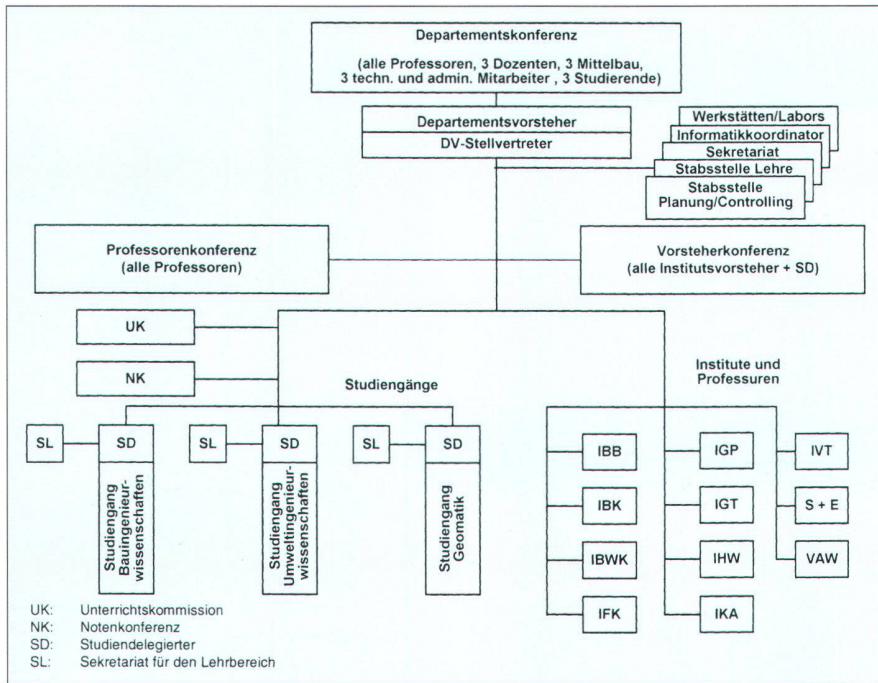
Departementskonferenz

(alle Professoren, 3 Dozenten, 3 Mittelbau, 3 techn. und admin. Mitarbeiter , 3 Studierende)

Departementsvorsteher

DV-Stellvertreter

Werkstätten/Labors

Informatikkoordinator

Sekretariat

Stabsstelle Lehre

Stabsstelle Planung/Controlling

Professorenkonferenz (alle Professoren)

Vorsteherkonferenz (alle Institutsvorsteher + SD)

UK

NK

Studiengänge

Institute und Professuren

SL

SD

Studiengang Bauingenieurwissenschaften

SL

SD

Studiengang Umweltingenieurwissenschaften

SL

SD

Studiengang Geomatik

IBB

IBK

IBWK

IFK

IGP

IGT

IHW

IKA

IVT

S + E

VAW

UK: Unterrichtskommission
NK: Notenkonferenz
SD: Studiendelegierter
SL: Sekretariat für den Lehrbereich